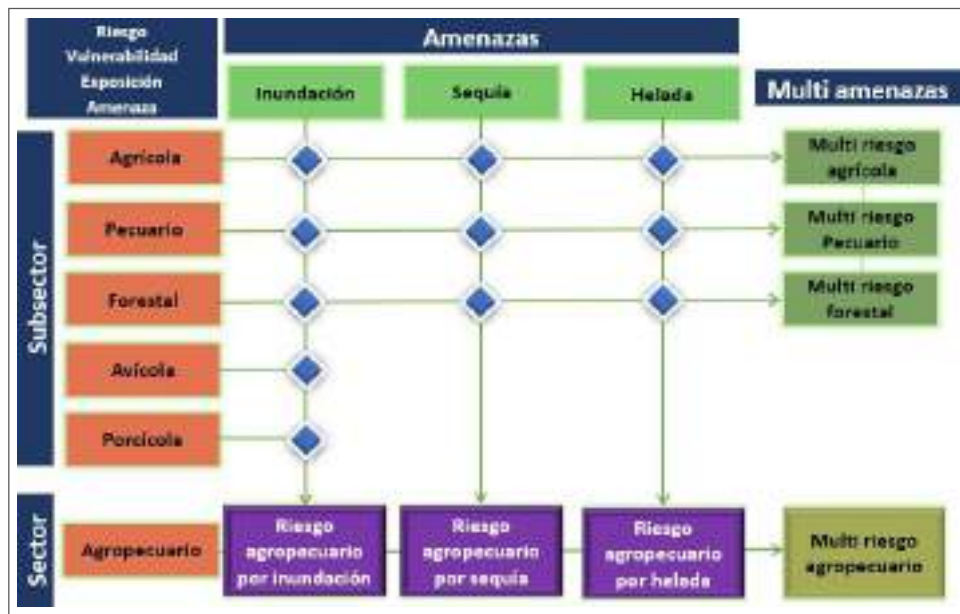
Riesgo
Vulnerabilidad
Exposición
Amenaza

Amenazas

Inundación

Sequía

Helada

Multi amenazas

Subsector

Agrícola

Pecuario

Forestal

Avícola

Porcícola

Multi riesgo agrícola

Multi riesgo Pecuario

Multi riesgo forestal

Sector

Agropecuario

Riesgo agropecuario por inundación

Riesgo agropecuario por sequía

Riesgo agropecuario por helada

Multi riesgo agropecuario